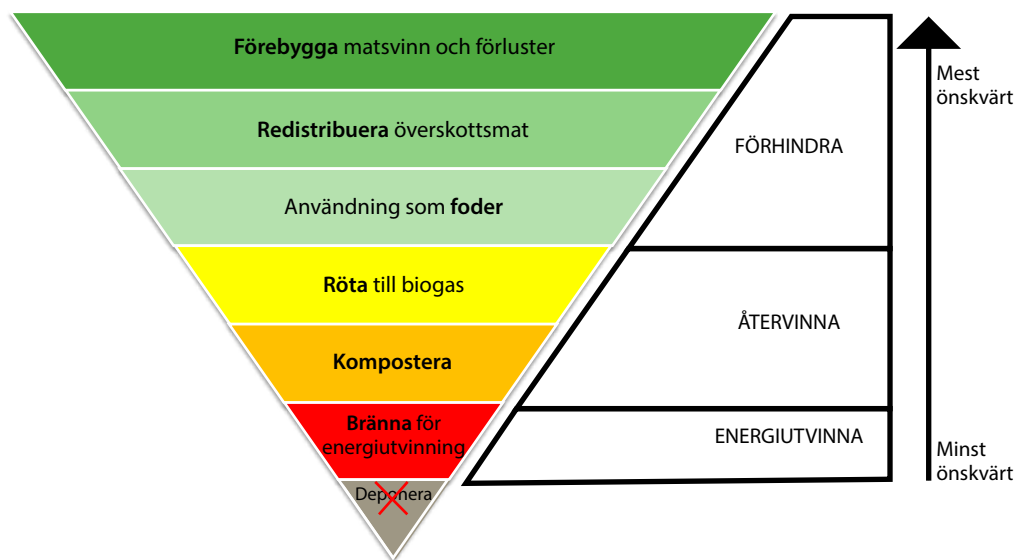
Förebygga matsvinn och förluster

Redistribuera överskottsmat

Användning som foder

Röta till biogas

Kompostera

Bränna för energiutvinning

Deponera

FÖRHINDRA

ÅTERVINNA

ENERGIUTVINNA

Mest önskvärt

Minst önskvärt